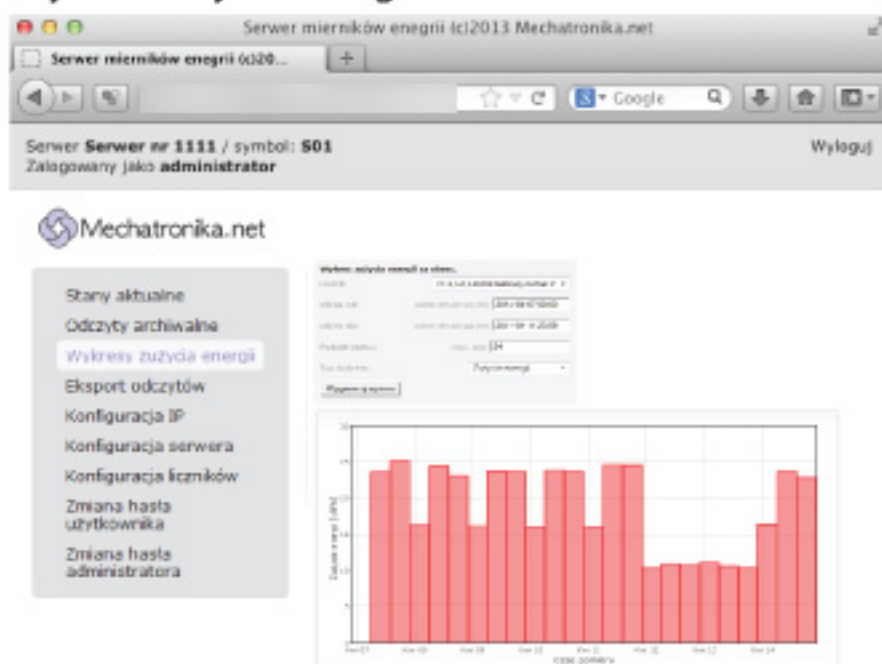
Serwer mierników enegrii (c)2013 Mechatronika.net

Serwer mierników energii (c)20...

Google

Serwer **Serwer nr 1111** / symbol: **S01**
Zalogowany jako **administrator**

Wyloguj

Mechatronika.net

Stany aktualne
Odczyty archiwalne
Wykresy zużycia energii
Eksport odczytów
Konfiguracja IP
Konfiguracja serwera
Konfiguracja liczników
Zmiana hasła użytkownika
Zmiana hasła administratora

Wykres zużycia energii za okres.
Licznik: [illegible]
Wykres od: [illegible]
Wykres do: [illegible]
Podział okresu: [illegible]
Typ wykresu: Zużycie energii
Pokaż wykres

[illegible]